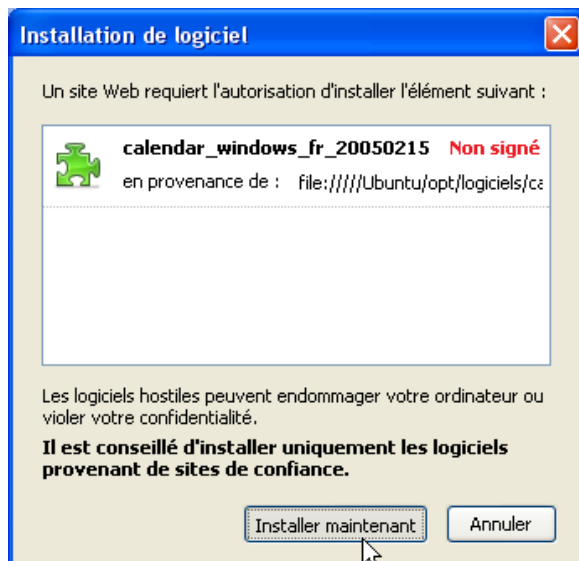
Installation de logiciel

Un site Web requiert l'autorisation d'installer l'élément suivant :

calendar_windows_fr_20050215 Non signé
en provenance de : file://///Ubuntu/opt/logiciels/ca

Les logiciels hostiles peuvent endommager votre ordinateur ou violer votre confidentialité.

Il est conseillé d'installer uniquement les logiciels provenant de sites de confiance.

Installer maintenant
Annuler